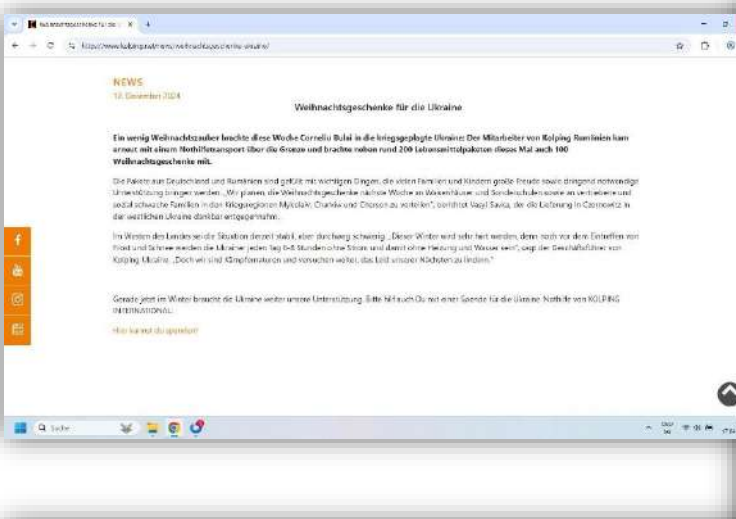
NEWS
12. Dezember 2024

Weihnachtsgeschenke für die Ukraine

Ein wenig Weihnachtszauber brachte diese Woche Corneliu Bulai in die kriegsgeplagte Ukraine: Der Mitarbeiter von Kolping Rumänien kam erneut mit einem Nothilfetransport über die Grenze und brachte neben rund 200 Lebensmittelpaketen dieses Mal auch 100 Weihnachtsgeschenke mit.

Die Pakete aus Deutschland und Rumänien sind gefüllt mit wichtigen Dingen, die vielen Familien und Kindern große Freude sowie dringend notwendige Unterstützung bringen werden. „Wir planen, die Weihnachtsgeschenke nächste Woche an Waisenhäuser und Sonderschulen sowie an vertriebene und sozial schwache Familien in den Kriegsregionen Mykolajiv, Charkiv und Cherson zu verteilen", berichtet Vasyl Savka, der die Lieferung in Czernowitz in der westlichen Ukraine dankbar entgegennahm.

Im Westen des Landes sei die Situation derzeit stabil, aber durchweg schwierig. „Dieser Winter wird sehr hart werden, denn noch vor dem Eintreffen von Frost und Schnee werden die Ukrainer jeden Tag 6-8 Stunden ohne Strom und damit ohne Heizung und Wasser sein", sagt der Geschäftsführer von Kolping Ukraine. „Doch wir sind Kämpfernaturen und versuchen weiter, das Leid unserer Nächsten zu lindern."

Gerade jetzt im Winter braucht die Ukraine weiter unsere Unterstützung. Bitte hilf auch Du mit einer Spende für die Ukraine Nothilfe von KOLPING INTERNATIONAL.

Hier kannst du spenden!